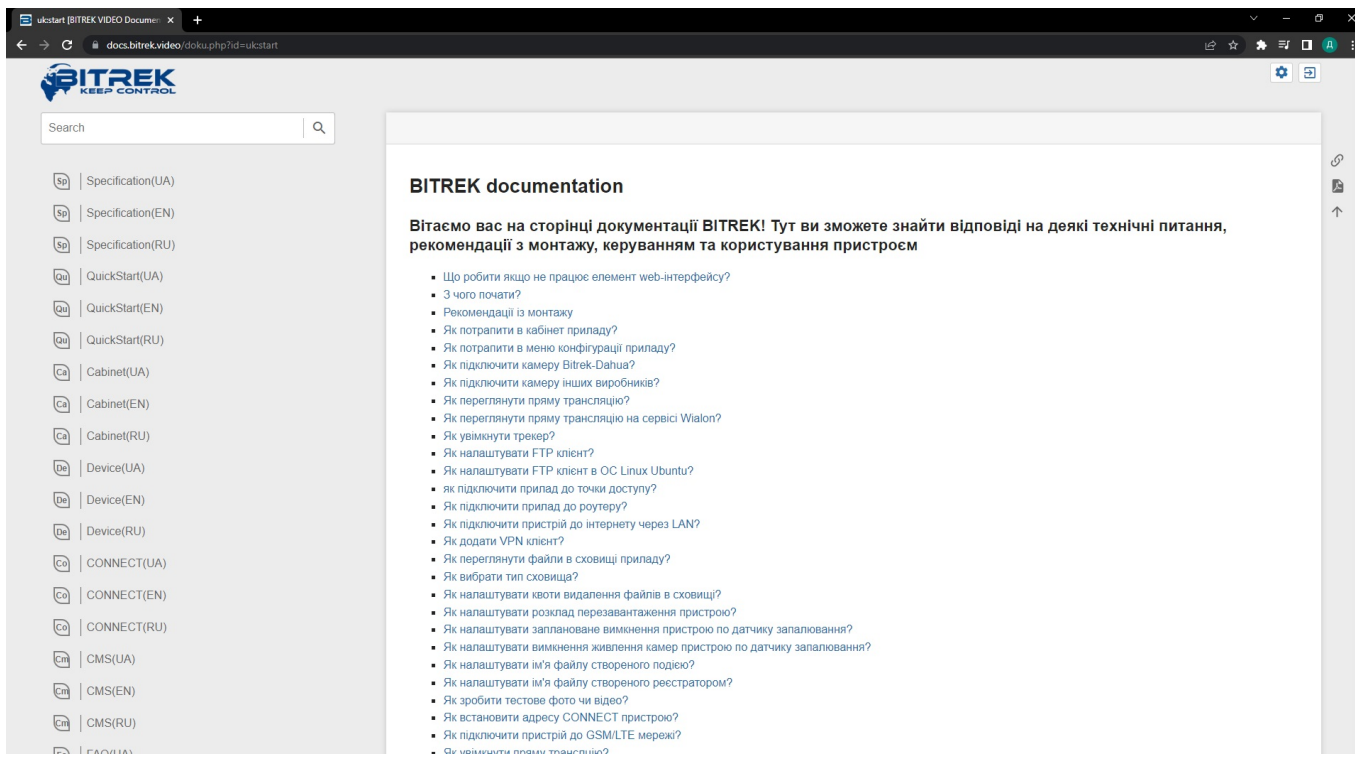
ukstart [BITREK VIDEO Documen ×

docs.bitrek.video/doku.php?id=ukstart

BITREK
KEEP CONTROL

Search

Sp | Specification(UA)
Sp | Specification(EN)
Sp | Specification(RU)
Qu | QuickStart(UA)
Qu | QuickStart(EN)
Qu | QuickStart(RU)
Ca | Cabinet(UA)
Ca | Cabinet(EN)
Ca | Cabinet(RU)
De | Device(UA)
De | Device(EN)
De | Device(RU)
Co | CONNECT(UA)
Co | CONNECT(EN)
Co | CONNECT(RU)
Cm | CMS(UA)
Cm | CMS(EN)
Cm | CMS(RU)
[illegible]

BITREK documentation

Вітаємо вас на сторінці документації BITREK! Тут ви зможете знайти відповіді на деякі технічні питання, рекомендації з монтажу, керуванням та користування пристроєм

- Що робити якщо не працює елемент web-інтерфейсу?
- З чого почати?
- Рекомендації із монтажу
- Як потрапити в кабінет приладу?
- Як потрапити в меню конфігурації приладу?
- Як підключити камеру Bitrek-Dahua?
- Як підключити камеру інших виробників?
- Як переглянути пряму трансляцію?
- Як переглянути пряму трансляцію на сервісі Wialon?
- Як увімкнути трекер?
- Як налаштувати FTP клієнт?
- Як налаштувати FTP клієнт в ОС Linux Ubuntu?
- як підключити прилад до точки доступу?
- Як підключити прилад до роутеру?
- Як підключити пристрій до інтернету через LAN?
- Як додати VPN клієнт?
- Як переглянути файли в сховищі приладу?
- Як вибрати тип сховища?
- Як налаштувати квоти видалення файлів в сховищі?
- Як налаштувати розклад перезавантаження пристрою?
- Як налаштувати заплановане вимкнення пристрою по датчику запалювання?
- Як налаштувати вимкнення живлення камер пристрою по датчику запалювання?
- Як налаштувати ім'я файлу створеного подією?
- Як налаштувати ім'я файлу створеного реєстратором?
- Як зробити тестове фото чи відео?
- Як встановити адресу CONNECT пристрою?
- Як підключити пристрій до GSM/LTE мережі?
- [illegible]